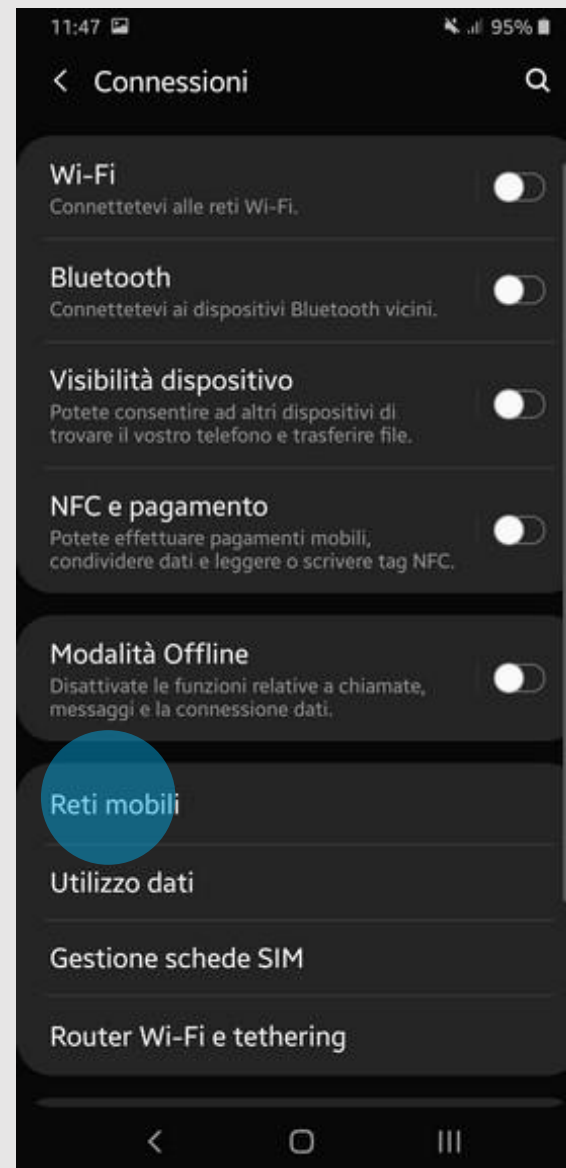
11:47 95%

Connessioni

Wi-Fi
Connettetevi alle reti Wi-Fi.

Bluetooth
Connettetevi ai dispositivi Bluetooth vicini.

Visibilità dispositivo
Potete consentire ad altri dispositivi di trovare il vostro telefono e trasferire file.

NFC e pagamento
Potete effettuare pagamenti mobili, condividere dati e leggere o scrivere tag NFC.

Modalità Offline
Disattivate le funzioni relative a chiamate, messaggi e la connessione dati.

Reti mobili

Utilizzo dati

Gestione schede SIM

Router Wi-Fi e tethering